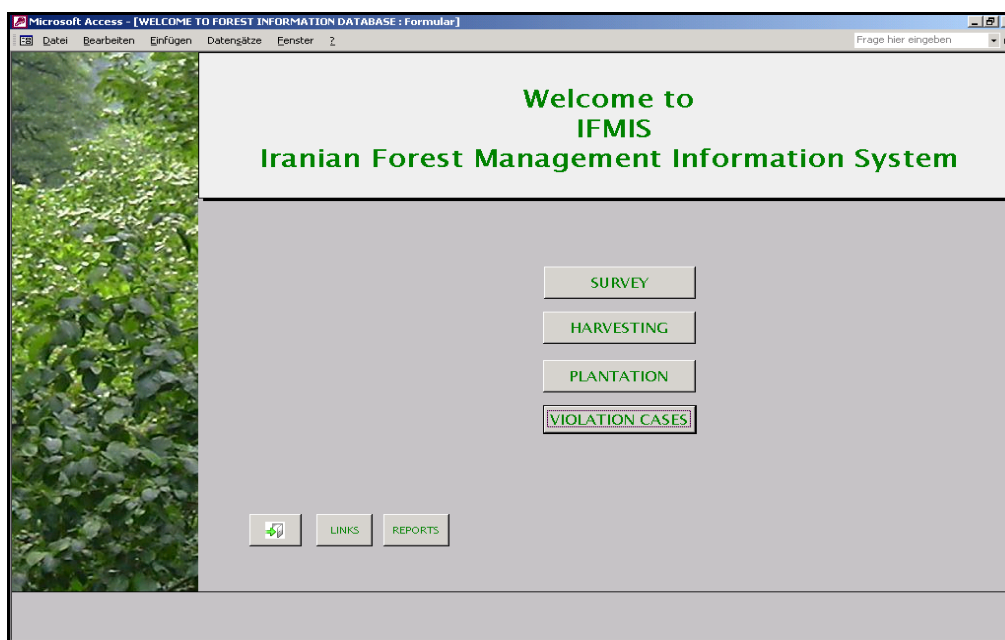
Microsoft Access - [WELCOME TO FOREST INFORMATION DATABASE : Formular]

Datei Bearbeiten Einfügen Datensätze Fenster ?

Frage hier eingeben

Welcome to
IFMIS
Iranian Forest Management Information System

SURVEY

HARVESTING

PLANTATION

VIOLATION CASES

LINKS

REPORTS